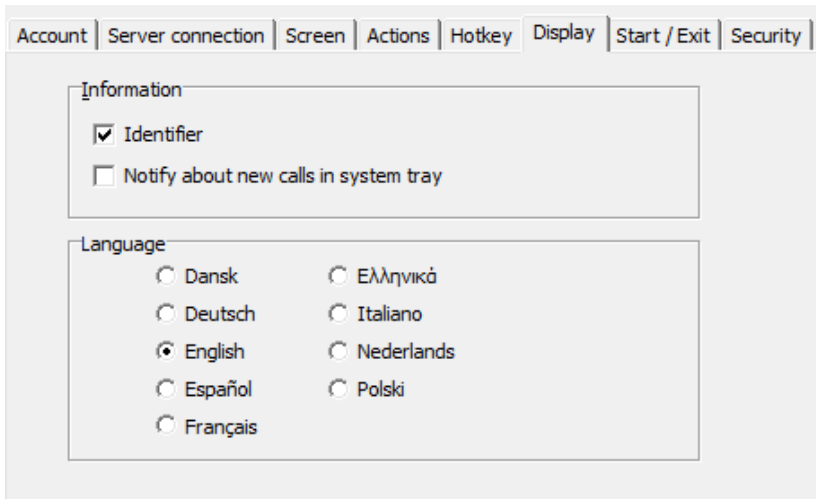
Account | Server connection | Screen | Actions | Hotkey | Display | Start / Exit | Security

Information

Identifier

Notify about new calls in system tray

Language

Dansk

Deutsch

English

Español

Français

Ελληνικά

Italiano

Nederlands

Polski